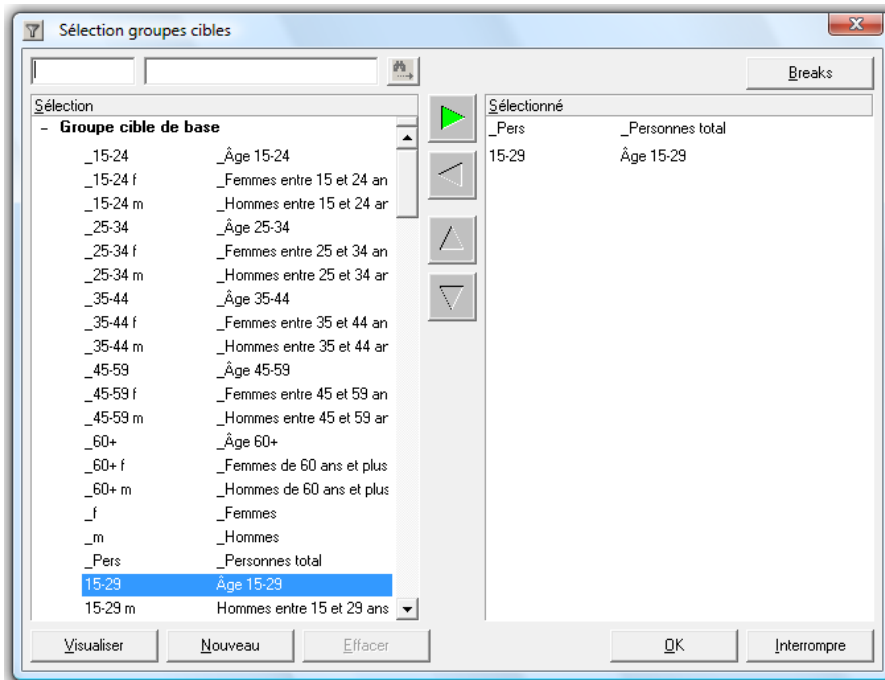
Sélection groupes cibles

Breaks

Sélection
- Groupe cible de base

| | |
|---|---|
| _15-24 | _Âge 15-24 |
| _15-24 f | _Femmes entre 15 et 24 an |
| _15-24 m | _Hommes entre 15 et 24 ar |
| _25-34 | _Âge 25-34 |
| _25-34 f | _Femmes entre 25 et 34 an |
| _25-34 m | _Hommes entre 25 et 34 ar |
| _35-44 | _Âge 35-44 |
| _35-44 f | _Femmes entre 35 et 44 an |
| _35-44 m | _Hommes entre 35 et 44 ar |
| _45-59 | _Âge 45-59 |
| _45-59 f | _Femmes entre 45 et 59 an |
| _45-59 m | _Hommes entre 45 et 59 ar |
| _60+ | _Âge 60+ |
| _60+ f | _Femmes de 60 ans et plus |
| _60+ m | _Hommes de 60 ans et plus |
| _f | _Femmes |
| _m | _Hommes |
| _Pers | _Personnes total |
| 15-29 | Âge 15-29 |
| 15-29 m | Hommes entre 15 et 29 ans |

Sélectionné

| | |
|---|---|
| _Pers | _Personnes total |
| 15-29 | Âge 15-29 |

Visualiser Nouveau Effacer OK Interrompre